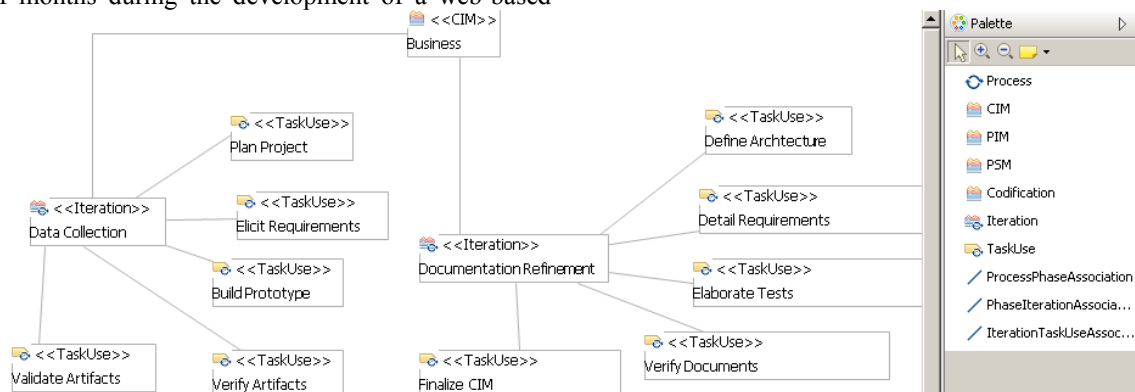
months during the development of a web based

<<CIM>>
Business

<<TaskUse>>
Plan Project

<<Iteration>>
Data Collection

<<TaskUse>>
Elicit Requirements

<<TaskUse>>
Build Prototype

<<TaskUse>>
Validate Artifacts

<<TaskUse>>
Verify Artifacts

<<Iteration>>
Documentation Refinement

<<TaskUse>>
Finalize CIM

<<TaskUse>>
Define Archtecture

<<TaskUse>>
Detail Requirements

<<TaskUse>>
Elaborate Tests

<<TaskUse>>
Verify Documents

Palette
Process
CIM
PIM
PSM
Codification
Iteration
TaskUse
ProcessPhaseAssociation
PhaseIterationAssocia...
IterationTaskUseAssoc...